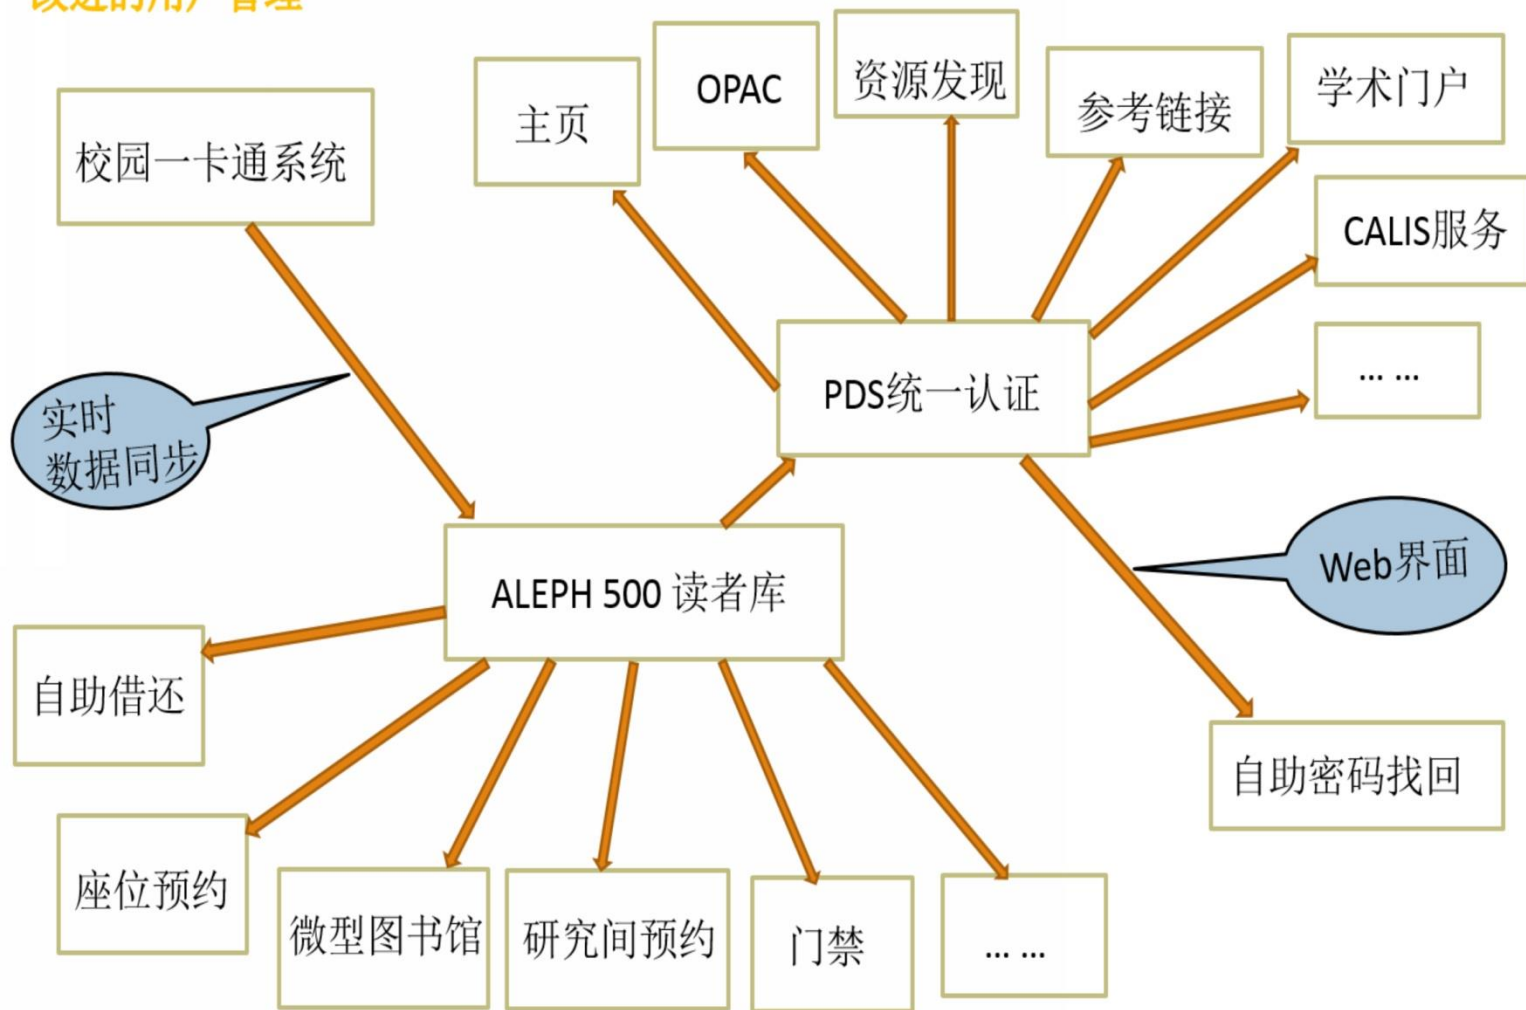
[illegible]

主页

OPAC

资源发现

参考链接

学术门户

校园一卡通系统

CALIS服务

... ...

PDS统一认证

实时数据同步

Web界面

ALEPH 500 读者库

自助借还

自助密码找回

座位预约

微型图书馆

研究间预约

门禁

... ...